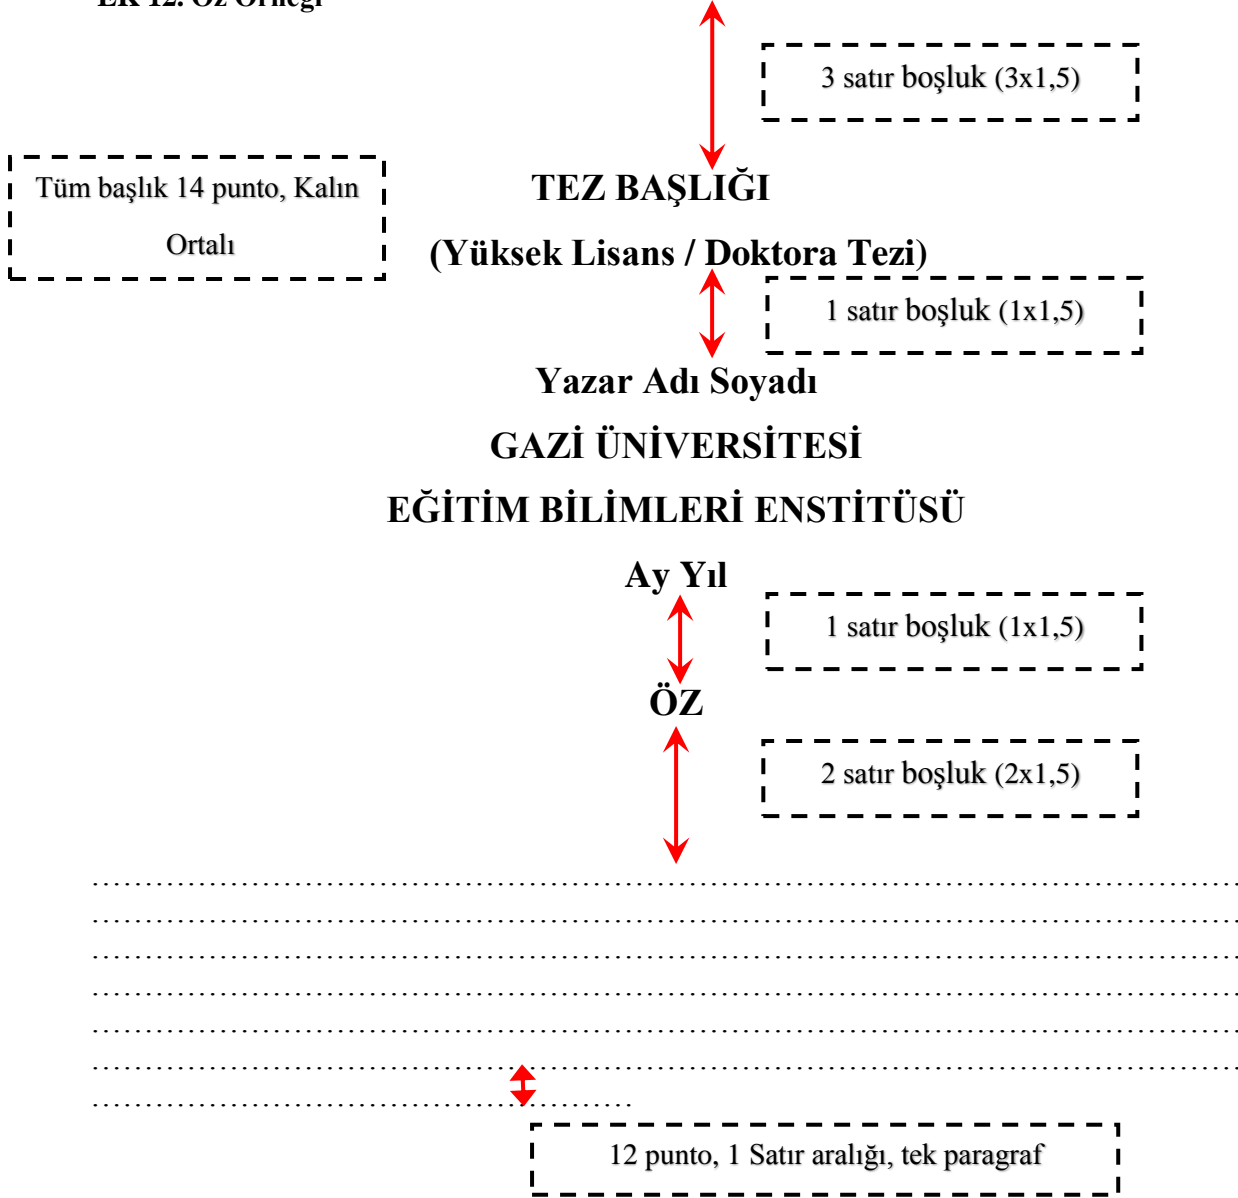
Ek 12. Öz Örneği

3 satır boşluk (3x1,5)

Tüm başlık 14 punto, Kalın Ortalı

TEZ BAŞLIĞI

(Yüksek Lisans / Doktora Tezi)

1 satır boşluk (1x1,5)

Yazar Adı Soyadı

GAZİ ÜNİVERSİTESİ

EĞİTİM BİLİMLERİ ENSTİTÜSÜ

Ay Yıl

1 satır boşluk (1x1,5)

ÖZ

2 satır boşluk (2x1,5)

..........................................................................................................................................................................................................................................................................................................................................................................................................................................................................................................................................................................................................................................................................................................................................................................................

12 punto, 1 Satır aralığı, tek paragraf